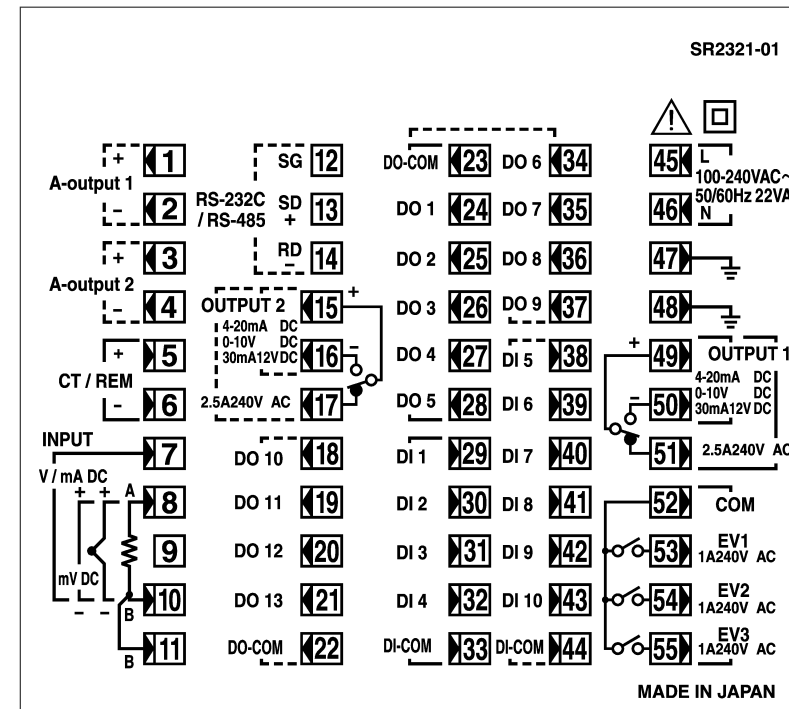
SR2321-01

+ 1
A-output 1
- 2
+ 3
A-output 2
- 4
+ 5
CT / REM
- 6
INPUT 7
V / mA DC
+ +
A 8
9
mV DC
- - B 10
B 11

SG 12
RS-232C / RS-485
SD + 13
RD - 14
OUTPUT 2 15 +
4-20mA DC
0-10V DC
30mA12V DC
16 -
2.5A240V AC 17
DO 10 18
DO 11 19
DO 12 20
DO 13 21
DO-COM 22

DO-COM 23
DO 1 24
DO 2 25
DO 3 26
DO 4 27
DO 5 28
DI 1 29
DI 2 30
DI 3 31
DI 4 32
DI-COM 33

DO 6 34
DO 7 35
DO 8 36
DO 9 37
DI 5 38
DI 6 39
DI 7 40
DI 8 41
DI 9 42
DI 10 43
DI-COM 44

45 L
100-240VAC~
50/60Hz 22VA
46 N
47
48
+ 49 OUTPUT 1
4-20mA DC
0-10V DC
30mA12V DC
- 50
51 2.5A240V AC
52 COM
53 EV1 1A240V AC
54 EV2 1A240V AC
55 EV3 1A240V AC

MADE IN JAPAN